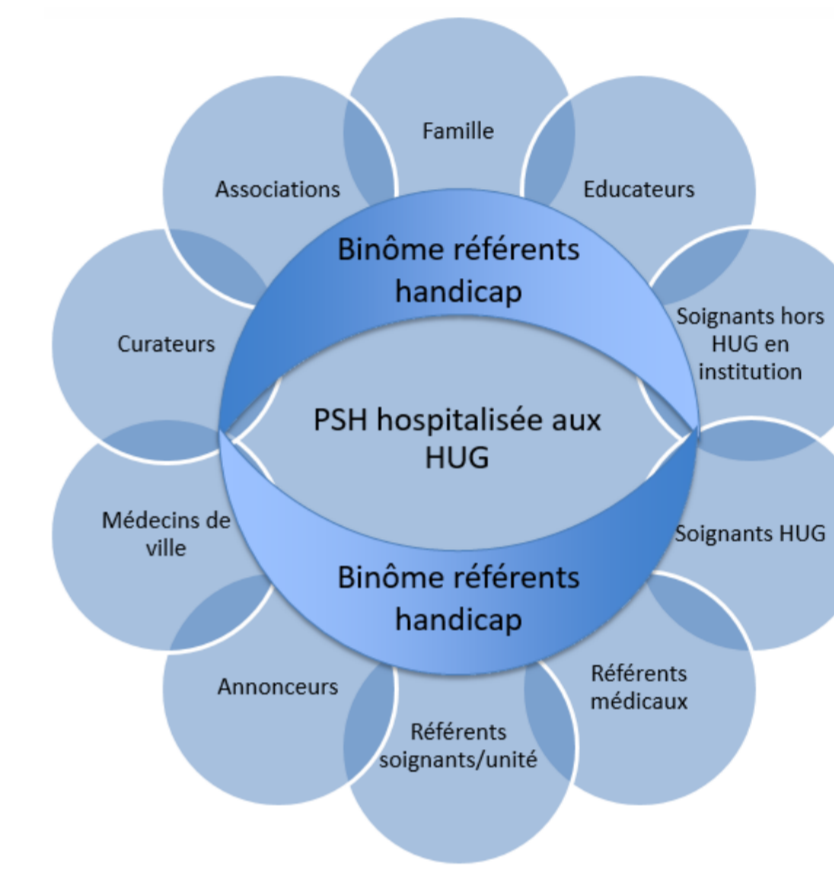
Famille

Educateurs

Soignants hors HUG en institution

Soignants HUG

Référents médicaux

Référents soignants/unité

Annonceurs

Médecins de ville

Curateurs

Associations

Binôme référents handicap

PSH hospitalisée aux HUG

Binôme référents handicap